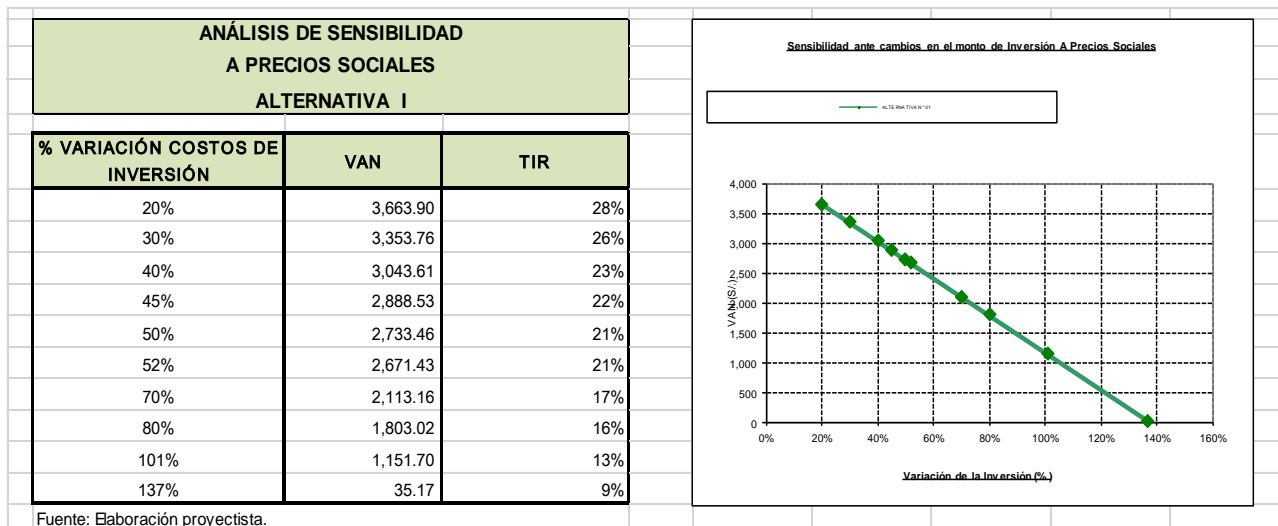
ANÁLISIS DE SENSIBILIDAD
A PRECIOS SOCIALES
ALTERNATIVA I

| % VARIACIÓN COSTOS DE INVERSIÓN | VAN | TIR |
|---|---|---|
| 20% | 3,663.90 | 28% |
| 30% | 3,353.76 | 26% |
| 40% | 3,043.61 | 23% |
| 45% | 2,888.53 | 22% |
| 50% | 2,733.46 | 21% |
| 52% | 2,671.43 | 21% |
| 70% | 2,113.16 | 17% |
| 80% | 1,803.02 | 16% |
| 101% | 1,151.70 | 13% |
| 137% | 35.17 | 9% |

Fuente: Elaboración proyectista.

Sensibilidad ante cambios en el monto de Inversión A Precios Sociales

ALTERNATIVA N° 01

4,000
3,500
3,000
2,500
2,000
1,500
1,000
500
0

VAN (S/.)

0% 20% 40% 60% 80% 100% 120% 140% 160%

Variación de la Inversión (%)